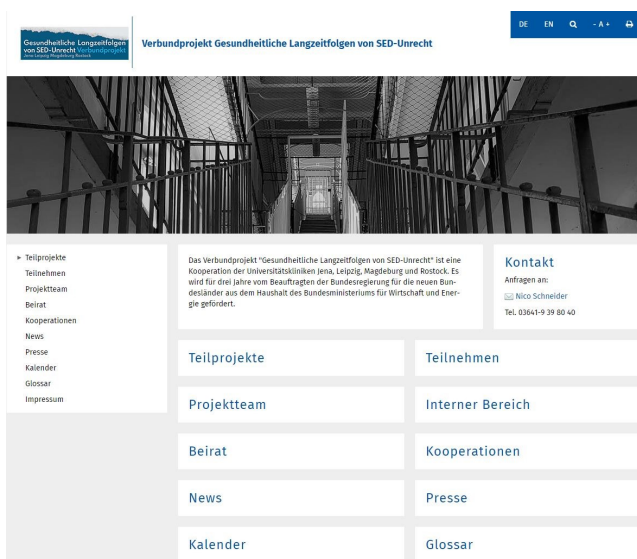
Gesundheitliche Langzeitfolgen von SED-Unrecht Verbundprojekt
Jena Leipzig Magdeburg Rostock

Verbundprojekt Gesundheitliche Langzeitfolgen von SED-Unrecht

DE EN - A +

► Teilprojekte
Teilnehmen
Projektteam
Beirat
Kooperationen
News
Presse
Kalender
Glossar
Impressum

Das Verbundprojekt "Gesundheitliche Langzeitfolgen von SED-Unrecht" ist eine Kooperation der Universitätskliniken Jena, Leipzig, Magdeburg und Rostock. Es wird für drei Jahre vom Beauftragten der Bundesregierung für die neuen Bundesländer aus dem Haushalt des Bundesministeriums für Wirtschaft und Energie gefördert.

Kontakt
Anfragen an:
Nico Schneider
Tel. 03641-9 39 80 40

Teilprojekte
Teilnehmen
Projektteam
Interner Bereich
Beirat
Kooperationen
News
Presse
Kalender
Glossar